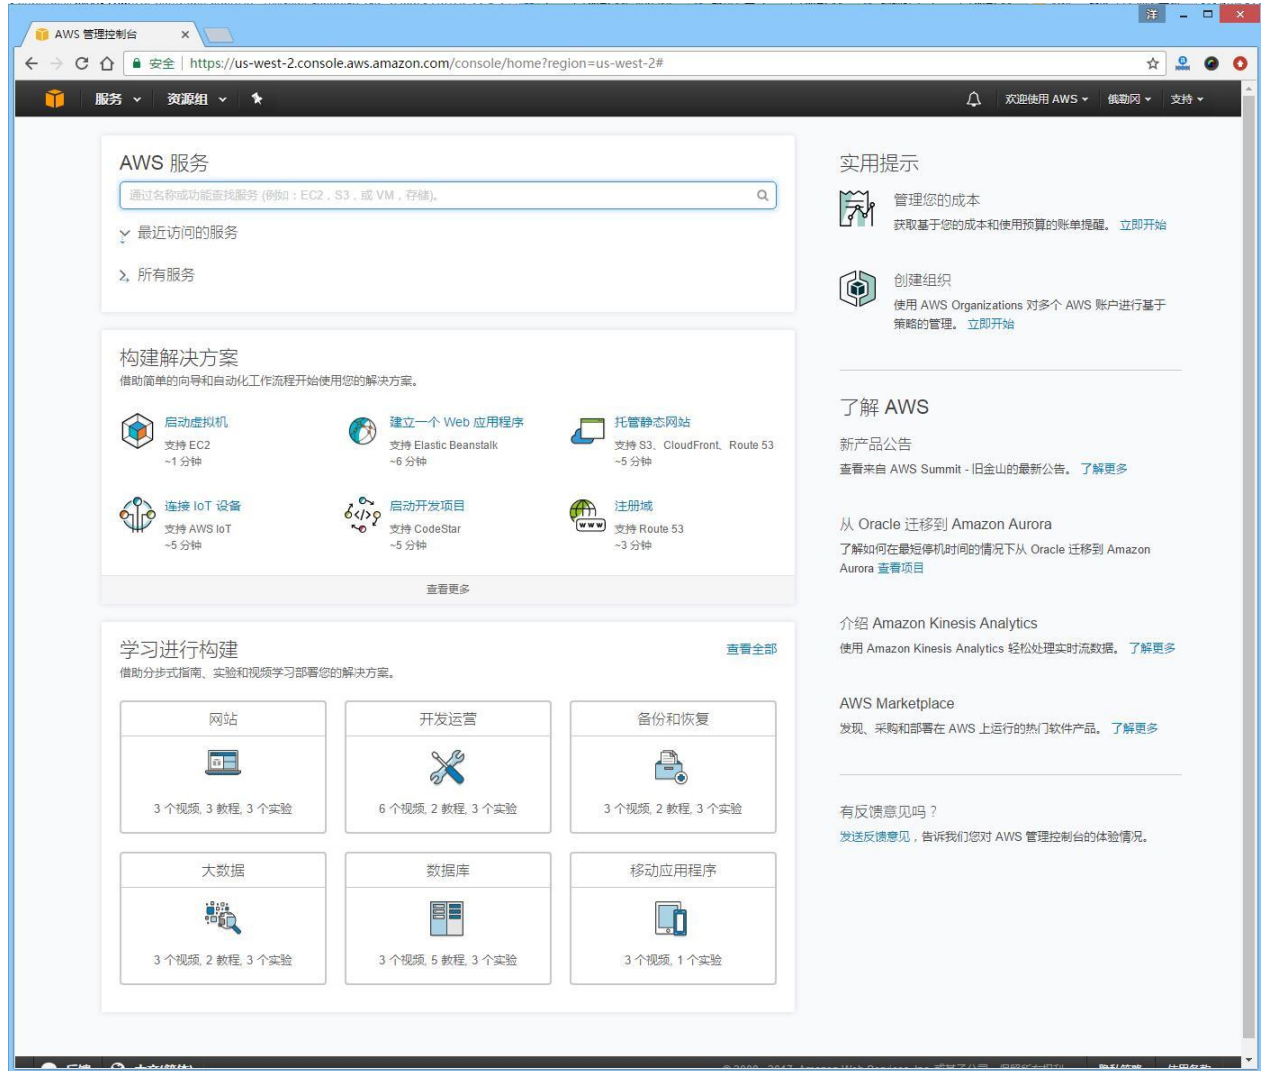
洋

AWS 管理控制台 ×

安全 | https://us-west-2.console.aws.amazon.com/console/home?region=us-west-2#

服务 资源组

欢迎使用 AWS 俄勒冈 支持

AWS 服务

通过名称或功能查找服务 (例如：EC2、S3、或 VM，存储)。

最近访问的服务

所有服务

构建解决方案

借助简单的向导和自动化工作流程开始使用您的解决方案。

启动虚拟机
支持 EC2
~1 分钟

建立一个 Web 应用程序
支持 Elastic Beanstalk
~6 分钟

托管静态网站
支持 S3、CloudFront、Route 53
~5 分钟

连接 IoT 设备
支持 AWS IoT
~5 分钟

启动开发项目
支持 CodeStar
~5 分钟

注册域
支持 Route 53
~3 分钟

查看更多

学习进行构建

查看全部

借助分步式指南、实验和视频学习部署您的解决方案。

| 网站 | 开发运营 | 备份和恢复 |
|---|---|---|
| 3 个视频, 3 教程, 3 个实验 | 6 个视频, 2 教程, 3 个实验 | 3 个视频, 2 教程, 3 个实验 |

| 大数据 | 数据库 | 移动应用程序 |
|---|---|---|
| 3 个视频, 2 教程, 3 个实验 | 3 个视频, 5 教程, 3 个实验 | 3 个视频, 1 个实验 |

实用提示

管理您的成本
获取基于您的成本和使用预算的账单提醒。 立即开始

创建组织
使用 AWS Organizations 对多个 AWS 账户进行基于策略的管理。 立即开始

了解 AWS

新产品公告
查看来自 AWS Summit - 旧金山的最新公告。 了解更多

从 Oracle 迁移到 Amazon Aurora
了解如何在最短停机时间的情况下从 Oracle 迁移到 Amazon Aurora 查看项目

介绍 Amazon Kinesis Analytics
使用 Amazon Kinesis Analytics 轻松处理实时流数据。 了解更多

AWS Marketplace
发现、采购和部署在 AWS 上运行的热门软件产品。 了解更多

有反馈意见吗？
发送反馈意见，告诉我们您对 AWS 管理控制台的体验情况。

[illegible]